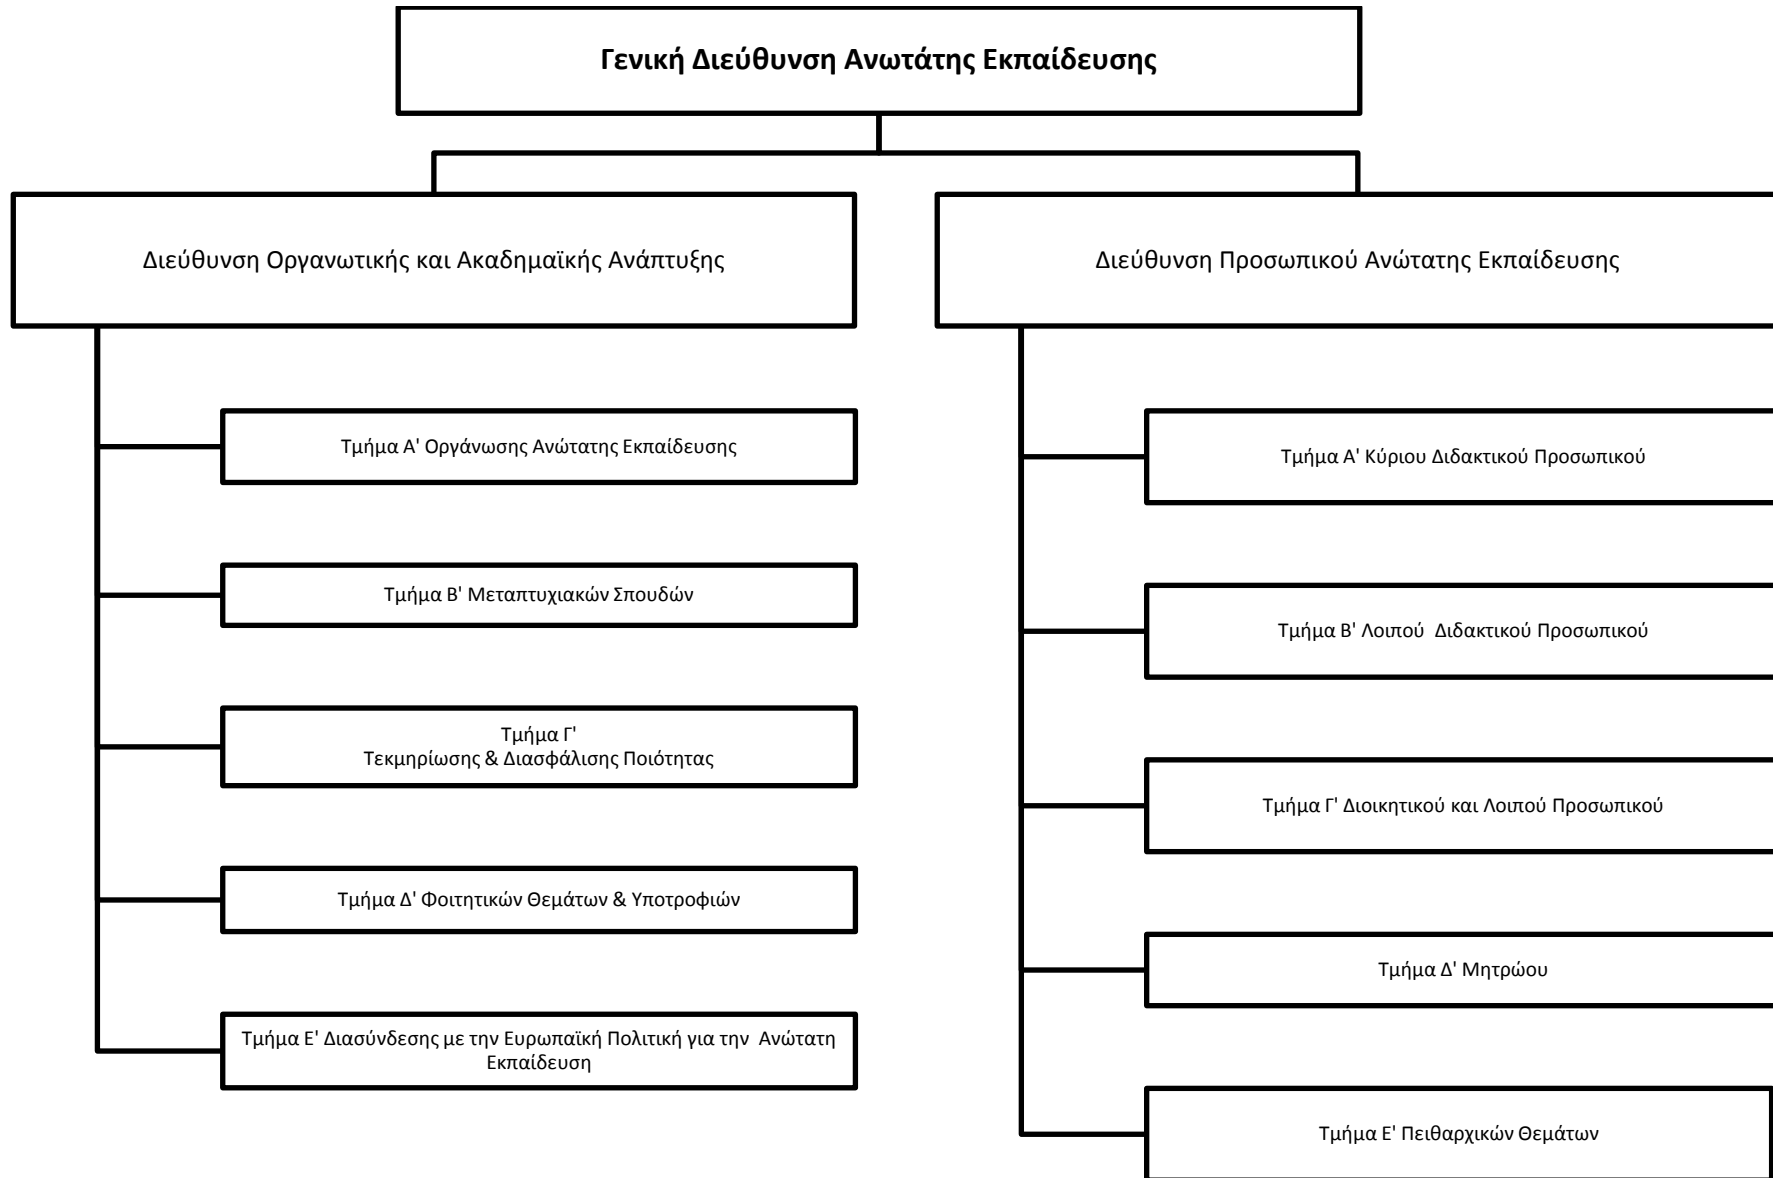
Γενική Διεύθυνση Ανωτάτης Εκπαίδευσης

Διεύθυνση Οργανωτικής και Ακαδημαϊκής Ανάπτυξης

Τμήμα Α' Οργάνωσης Ανώτατης Εκπαίδευσης

Τμήμα Β' Μεταπτυχιακών Σπουδών

Τμήμα Γ'
Τεκμηρίωσης & Διασφάλισης Ποιότητας

Τμήμα Δ' Φοιτητικών Θεμάτων & Υποτροφιών

Τμήμα Ε' Διασύνδεσης με την Ευρωπαϊκή Πολιτική για την Ανώτατη Εκπαίδευση

Διεύθυνση Προσωπικού Ανώτατης Εκπαίδευσης

Τμήμα Α' Κύριου Διδακτικού Προσωπικού

Τμήμα Β' Λοιπού Διδακτικού Προσωπικού

Τμήμα Γ' Διοικητικού και Λοιπού Προσωπικού

Τμήμα Δ' Μητρώου

Τμήμα Ε' Πειθαρχικών Θεμάτων